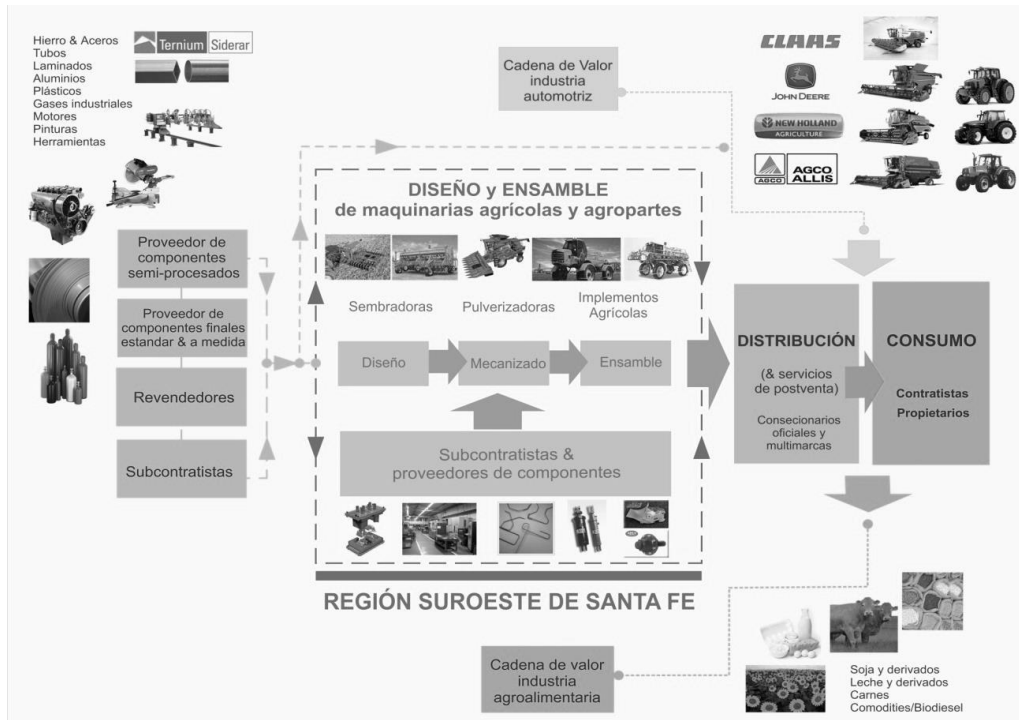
Hierro & Aceros
Tubos
Laminados
Aluminios
Plásticos
Gases industriales
Motores
Pinturas
Herramientas

Ternium Siderar

Cadena de Valor industria automotriz

CLAAS
JOHN DEERE
NEW HOLLAND AGRICULTURE
AGCO AGCO ALLIS

Proveedor de componentes semi-procesados

Proveedor de componentes finales estandar & a medida

Revendedores

Subcontratistas

DISEÑO y ENSAMBLE de maquinarias agrícolas y agropartes

Sembradoras
Pulverizadoras
Implementos Agrícolas

Diseño
Mecanizado
Ensamble

Subcontratistas & proveedores de componentes

DISTRIBUCIÓN
(& servicios de postventa)
Consecionarios oficiales y multimarcas

CONSUMO
Contratistas
Propietarios

REGIÓN SUROESTE DE SANTA FE

Cadena de valor industria agroalimentaria

Soja y derivados
Leche y derivados
Carnes
Comodities/Biodiesel